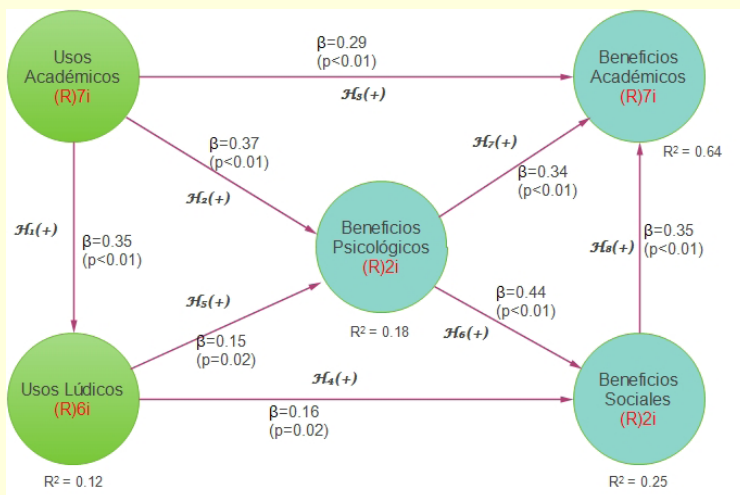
Usos Académicos
(R)7i

β=0.29
(p<0.01)

$\mathcal{H}_3(+)$

Beneficios Académicos
(R)7i

R² = 0.64

β=0.37
(p<0.01)

$\mathcal{H}_2(+)$

$\mathcal{H}_7(+)$

β=0.34
(p<0.01)

$\mathcal{H}_1(+)$

β=0.35
(p<0.01)

Beneficios Psicológicos
(R)2i

β=0.35
(p<0.01)

$\mathcal{H}_8(+)$

$\mathcal{H}_5(+)$

β=0.44
(p<0.01)

R² = 0.18

$\mathcal{H}_6(+)$

β=0.15
(p=0.02)

Usos Lúdicos
(R)6i

$\mathcal{H}_4(+)$

β=0.16
(p=0.02)

Beneficios Sociales
(R)2i

R² = 0.12

R² = 0.25